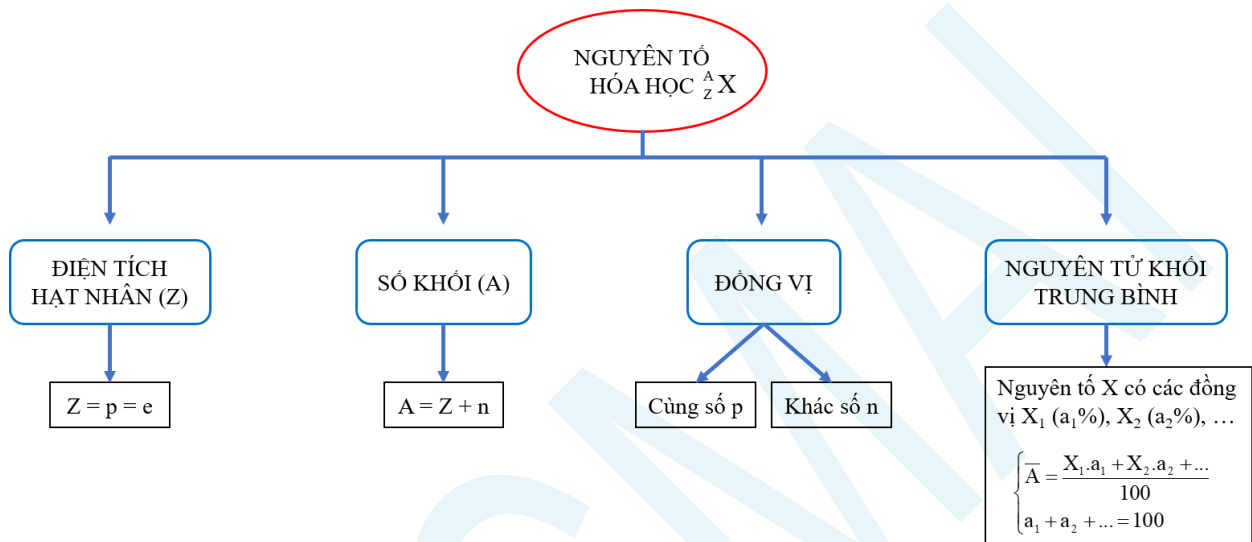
NGUYÊN TỐ HÓA HỌC ${}_{Z}^{A}X$

ĐIỆN TÍCH HẠT NHÂN (Z)

$Z = p = e$

SỐ KHỐI (A)

$A = Z + n$

ĐỒNG VỊ

Cùng số p

Khác số n

NGUYÊN TỬ KHỐI TRUNG BÌNH

Nguyên tố X có các đồng vị $X_1$ ($a_1$%), $X_2$ ($a_2$%), …

$\begin{cases} \overline{A} = \frac{X_1.a_1 + X_2.a_2 + ...}{100} \\ a_1 + a_2 + ... = 100 \end{cases}$